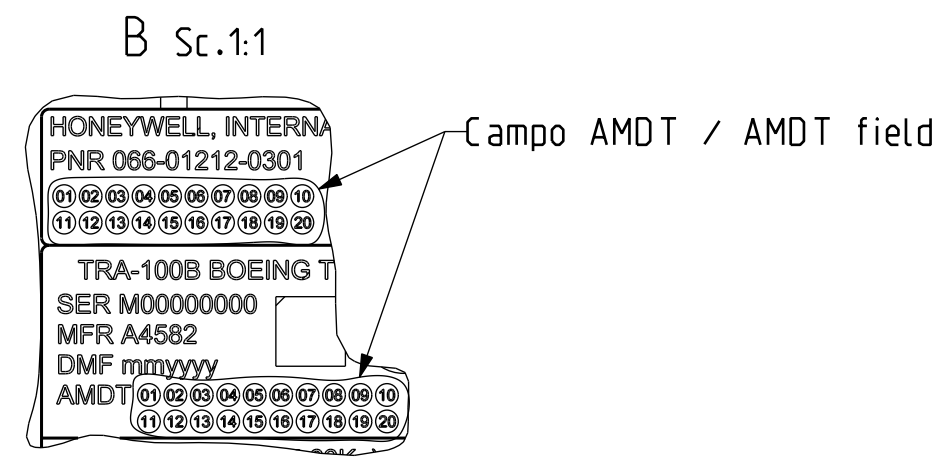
B Sc.1:1

HONEYWELL, INTERNA
PNR 066-01212-0301
01 02 03 04 05 06 07 08 09 10
11 12 13 14 15 16 17 18 19 20

TRA-100B BOEING T
SER M00000000
MFR A4582
DMF mmyyyy
AMDT 01 02 03 04 05 06 07 08 09 10
11 12 13 14 15 16 17 18 19 20

Campo AMDT / AMDT field